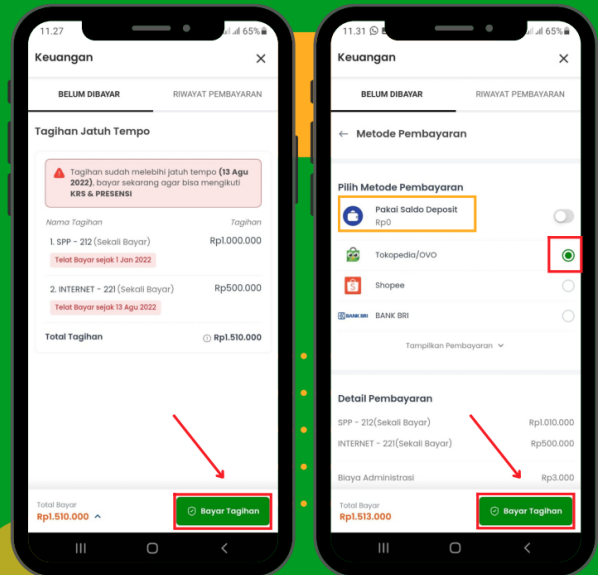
11.27 65%

Keuangan ✕

BELUM DIBAYAR RIWAYAT PEMBAYARAN

Tagihan Jatuh Tempo

Tagihan sudah melebihi jatuh tempo (13 Agu 2022), bayar sekarang agar bisa mengikuti KRS & PRESENSI

Nama Tagihan Tagihan

1. SPP - 212 (Sekali Bayar) Rp1.000.000

Telat Bayar sejak 1 Jan 2022

2. INTERNET - 221 (Sekali Bayar) Rp500.000

Telat Bayar sejak 13 Agu 2022

Total Tagihan Rp1.510.000

Total Bayar
Rp1.510.000

Bayar Tagihan

11.31 65%

Keuangan ✕

BELUM DIBAYAR RIWAYAT PEMBAYARAN

← Metode Pembayaran

Pilih Metode Pembayaran

Pakai Saldo Deposit
Rp0

Tokopedia/OVO

Shopee

BANK BRI

BANK BRI

Tampilkan Pembayaran

Detail Pembayaran

SPP - 212(Sekali Bayar) Rp1.010.000

INTERNET - 221(Sekali Bayar) Rp500.000

Biaya Administrasi Rp3.000

Total Bayar
Rp1.513.000

Bayar Tagihan